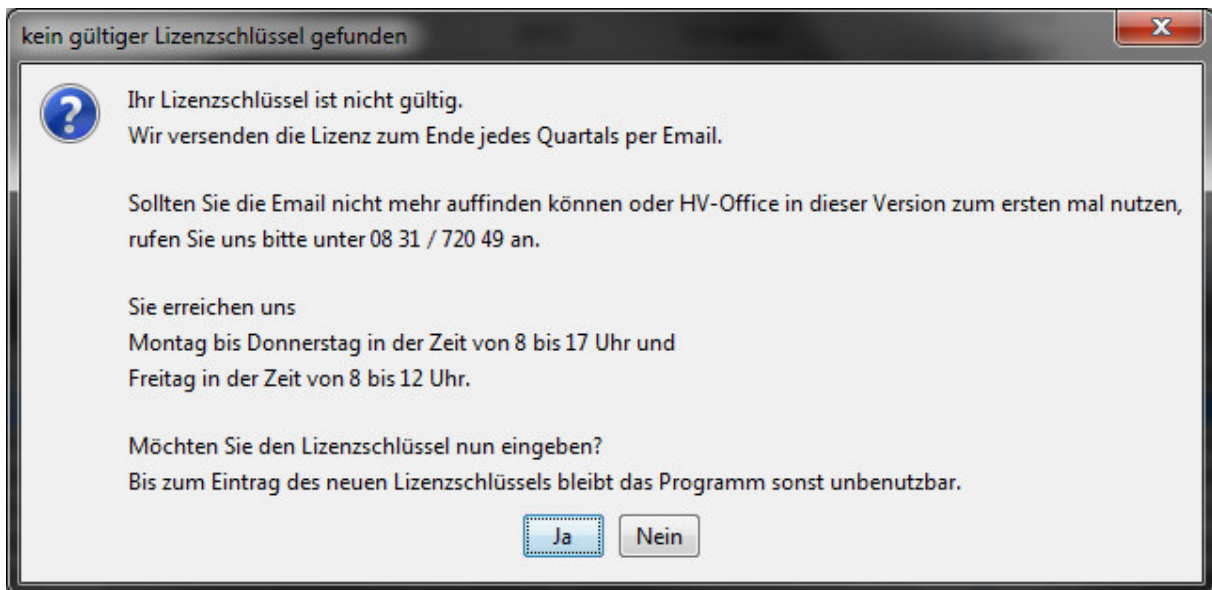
kein gültiger Lizenzschlüssel gefunden

Ihr Lizenzschlüssel ist nicht gültig.
Wir versenden die Lizenz zum Ende jedes Quartals per Email.

Sollten Sie die Email nicht mehr auffinden können oder HV-Office in dieser Version zum ersten mal nutzen, rufen Sie uns bitte unter 08 31 / 720 49 an.

Sie erreichen uns
Montag bis Donnerstag in der Zeit von 8 bis 17 Uhr und
Freitag in der Zeit von 8 bis 12 Uhr.

Möchten Sie den Lizenzschlüssel nun eingeben?
Bis zum Eintrag des neuen Lizenzschlüssels bleibt das Programm sonst unbenutzbar.

Ja Nein